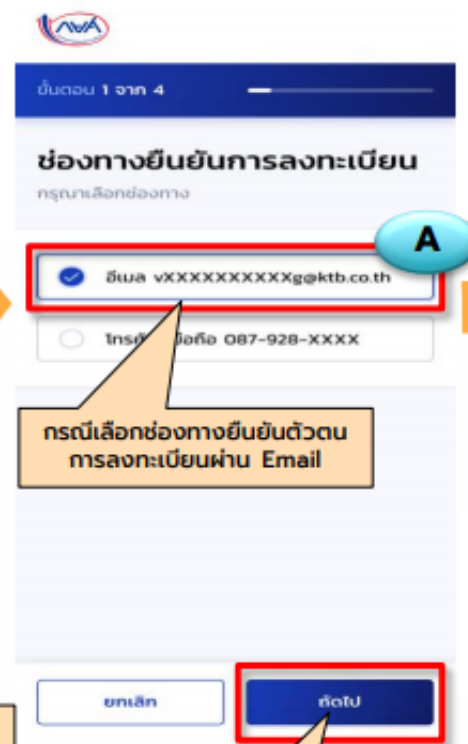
กรมบัญชีกลาง

ขั้นตอน 1 จาก 4

ช่องทางยืนยันการลงทะเบียน

กรุณาเลือกช่องทาง

A

อีเมล vXXXXXXXXXXg@ktb.co.th

โทรศัพท์มือถือ 087-928-XXXX

กรณีเลือกช่องทางยืนยันตัวตน การลงทะเบียนผ่าน Email

ยกเลิก

ถัดไป